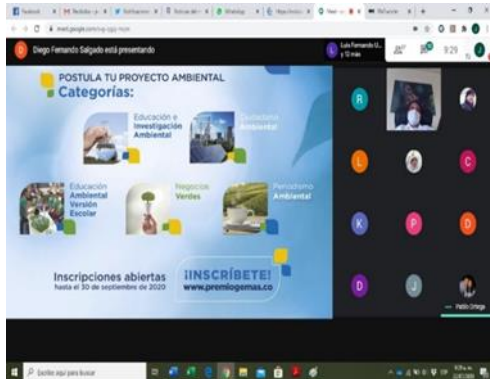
Diego Fernando Salgado está presentando

Luis Fernando U... y 12 más

9:29

POSTULA TU PROYECTO AMBIENTAL
Categorías:

Educación e Investigación Ambiental

Ciudadano Ambiental

Educación Ambiental Versión Escolar

Negocios Verdes

Periodismo Ambiental

Inscripciones abiertas
hasta el 30 de septiembre de 2020

¡INSCRÍBETE!
www.premiogemas.co

R
L
C
K
P
D
D
J

Pablo Ortega

Escribe aquí para buscar